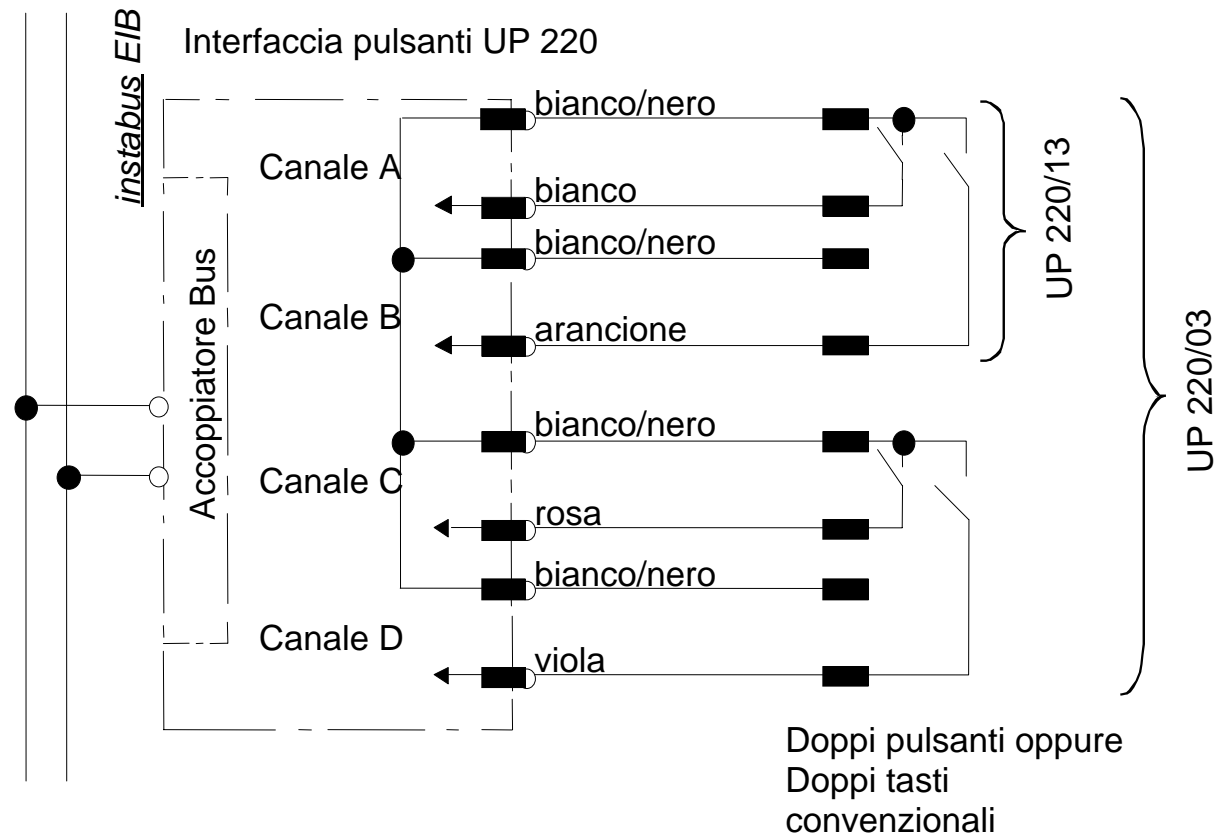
instabus EIB

Interfaccia pulsanti UP 220

Accoppiatore Bus

Canale A

bianco/nero

bianco

bianco/nero

Canale B

arancione

Canale C

bianco/nero

rosa

bianco/nero

Canale D

viola

UP 220/13

UP 220/03

Doppi pulsanti oppure Doppi tasti convenzionali